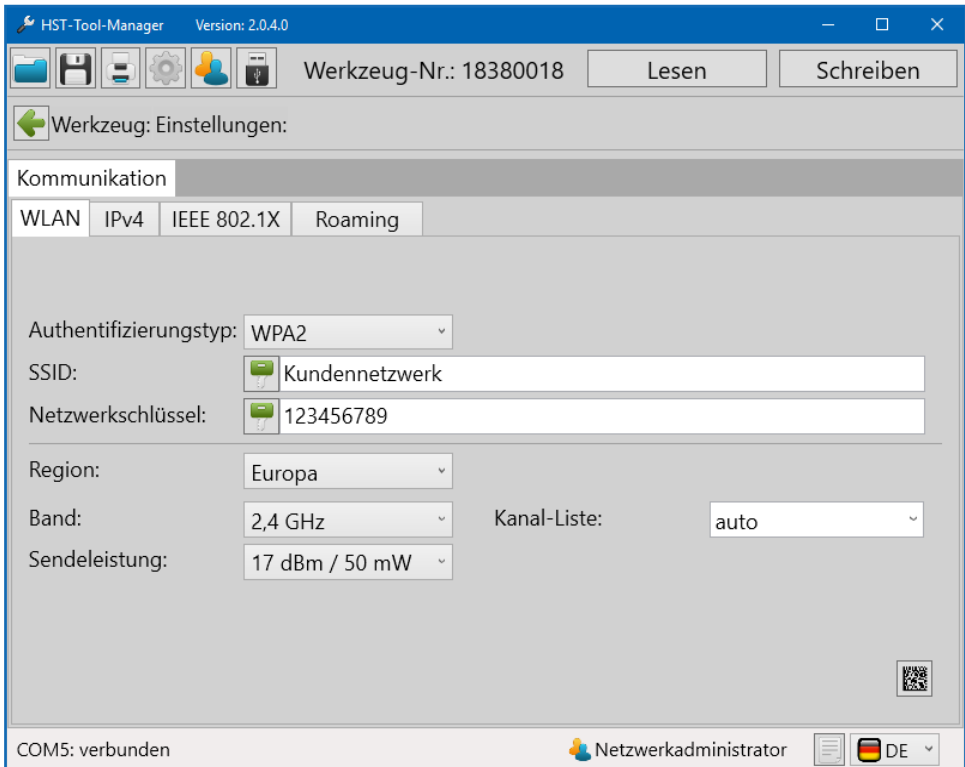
HST-Tool-Manager Version: 2.0.4.0

Werkzeug-Nr.: 18380018 Lesen Schreiben

Werkzeug: Einstellungen:

Kommunikation

WLAN IPv4 IEEE 802.1X Roaming

Authentifizierungstyp: WPA2

SSID: Kundennetzwerk

Netzwerkschlüssel: 123456789

Region: Europa

Band: 2,4 GHz

Kanal-Liste: auto

Sendeleistung: 17 dBm / 50 mW

COM5: verbunden

Netzwerkadministrator

DE